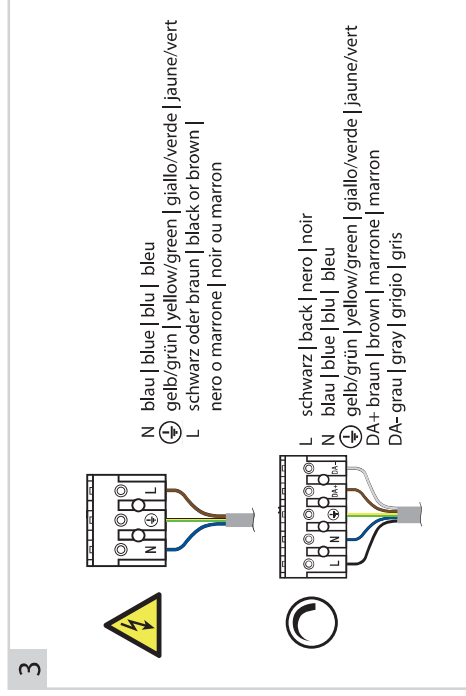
3

N blau | blue | blu | bleu
⏚ gelb/grün | yellow/green | giallo/verde | jaune/vert
L schwarz oder braun | black or brown | nero o marrone | noir ou marron

N
⏚
L

L schwarz | back | nero | noir
N blau | blue | blu | bleu
⏚ gelb/grün | yellow/green | giallo/verde | jaune/vert
DA+ braun | brown | marrone | marron
DA- grau | gray | grigio | gris

L
N
⏚
DA+
DA-